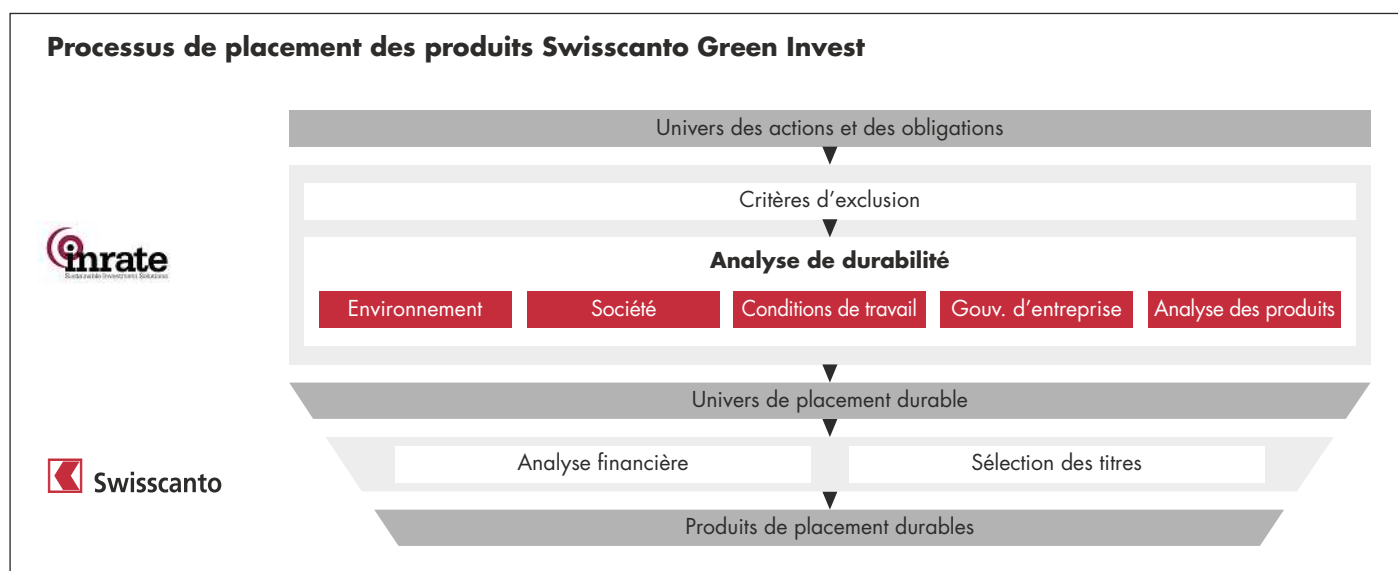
Processus de placement des produits Swisscanto Green Invest

inrate
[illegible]

Univers des actions et des obligations

Critères d'exclusion

Analyse de durabilité

Environnement | Société | Conditions de travail | Gouv. d'entreprise | Analyse des produits

Univers de placement durable

Swisscanto

Analyse financière

Sélection des titres

Produits de placement durables